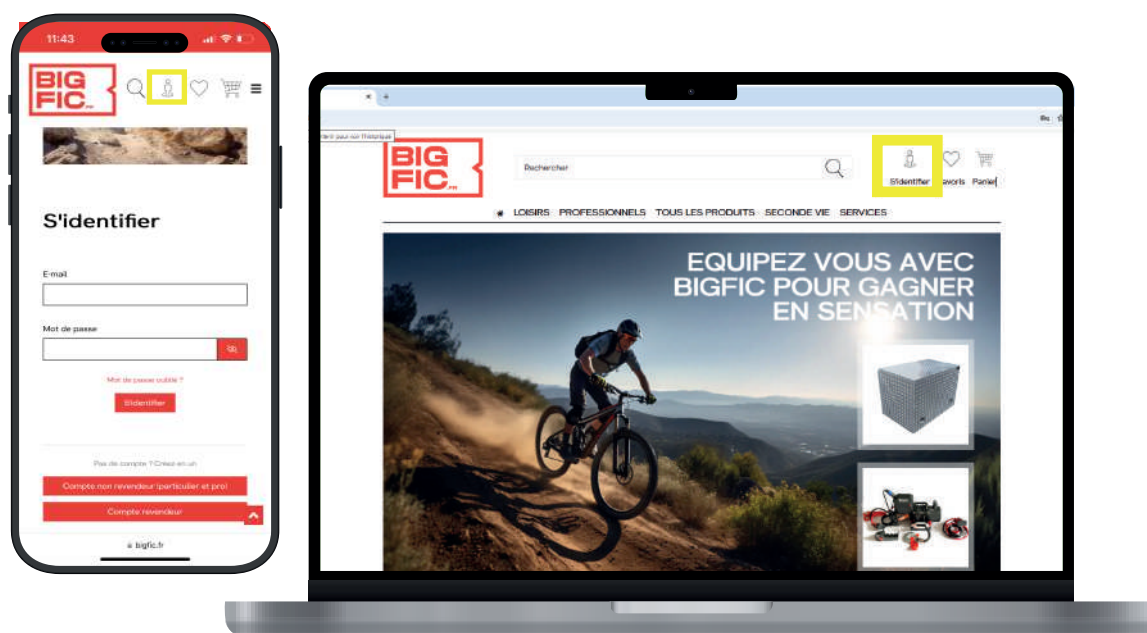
11:43

BIG FIC.FR

S'identifier

E-mail

Mot de passe

Mot de passe oublié ?

S'identifier

Pas de compte ? Créez en un

Compte non revendeur (particulier et pro)

Compte revendeur

bigfic.fr

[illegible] pour voir l'historique

BIG FIC.FR

Rechercher

S'identifier Favoris Panier

LOISIRS PROFESSIONNELS TOUS LES PRODUITS SECONDE VIE SERVICES

EQUIPEZ VOUS AVEC BIGFIC POUR GAGNER EN SENSATION